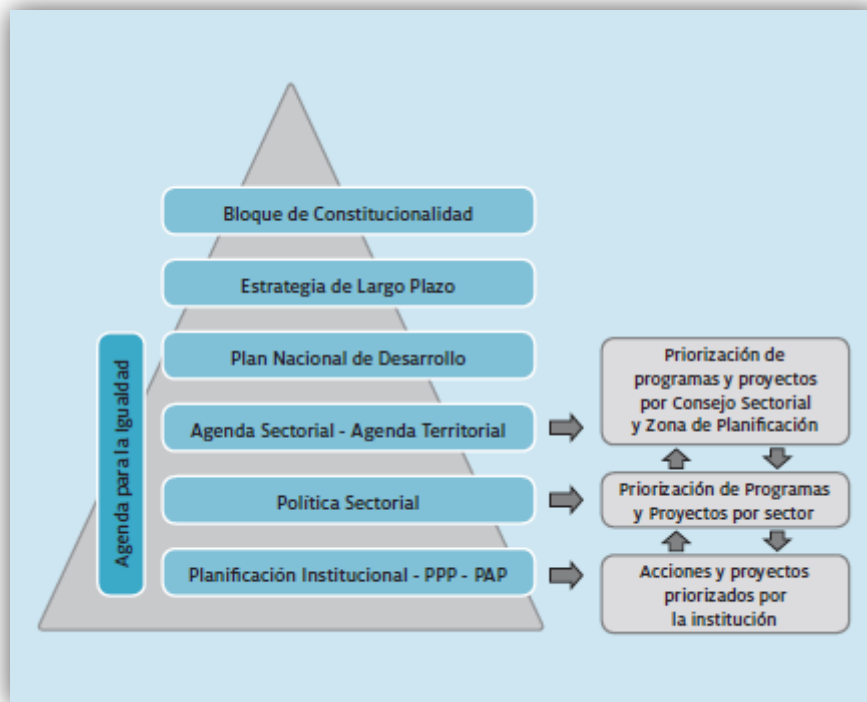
Bloque de Constitucionalidad

Estrategia de Largo Plazo

Plan Nacional de Desarrollo

Agenda Sectorial - Agenda Territorial

Política Sectorial

Planificación Institucional - PPP - PAP

Agenda para la Igualdad

Priorización de programas y proyectos por Consejo Sectorial y Zona de Planificación

Priorización de Programas y Proyectos por sector

Acciones y proyectos priorizados por la institución